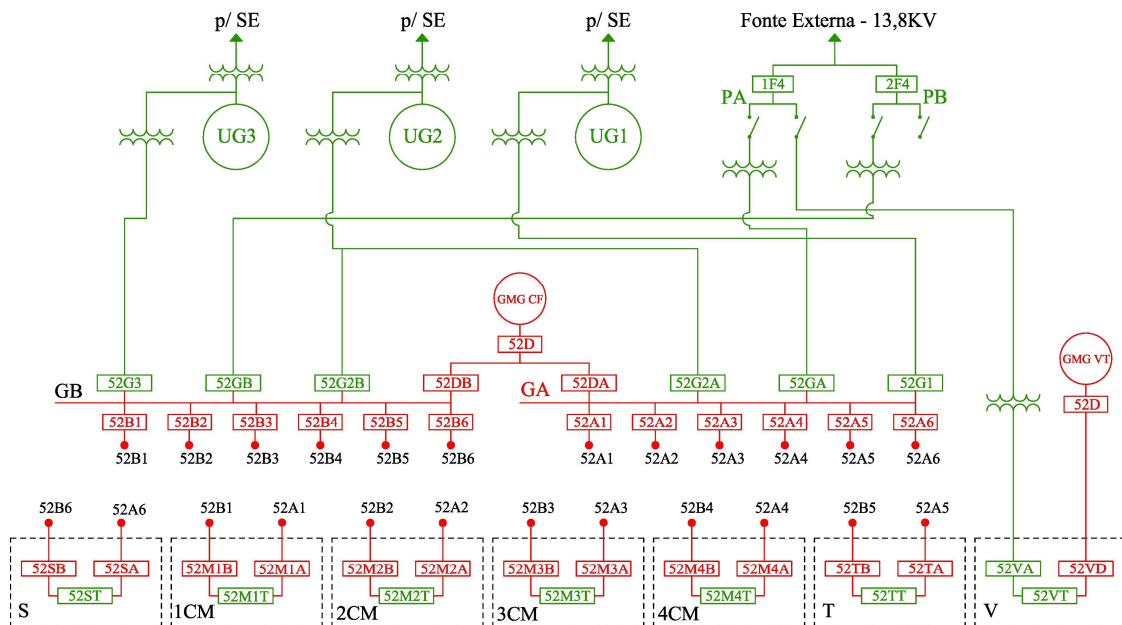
p/ SE
p/ SE
p/ SE
Fonte Externa - 13,8KV

1F4
2F4
PA
PB

UG3
UG2
UG1

GMG CF
52D

GMG VT
52D

52G3
52GB
52G2B
52DB
52DA
52G2A
52GA
52G1

GB
GA

52B1
52B2
52B3
52B4
52B5
52B6
52A1
52A2
52A3
52A4
52A5
52A6

52B1
52B2
52B3
52B4
52B5
52B6
52A1
52A2
52A3
52A4
52A5
52A6

52B6
52A6
52SB
52SA
52ST
S

52B1
52A1
52M1B
52M1A
52M1T
1CM

52B2
52A2
52M2B
52M2A
52M2T
2CM

52B3
52A3
52M3B
52M3A
52M3T
3CM

52B4
52A4
52M4B
52M4A
52M4T
4CM

52B5
52A5
52TB
52TA
52TT
T

52VA
52VD
52VT
V